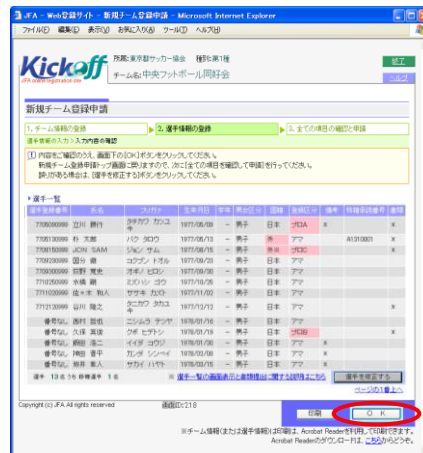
JFA・Web登録サイト - 新規チーム登録申請 - Microsoft Internet Explorer

ファイル(F) 編集(E) 表示(V) お気に入り(A) ツール(T) ヘルプ(H)

Kickoff
JFA.webregistration.site

所属:東京都サッカー協会 種別:第1種
チーム名:中央フットボール同好会

終了
ヘルプ

新規チーム登録申請

1. チーム情報の登録
2. 選手情報の登録
3. 全ての項目の確認と申請

選手情報の入力 > 入力内容の確認

内容をご確認のうえ、画面下の[OK]ボタンをクリックしてください。
新規チーム登録申請トップ画面に戻りますので、次に[全ての項目を確認して申請]を行ってください。
誤りがある場合は、[選手を修正する]ボタンをクリックしてください。

選手一覧

| 選手登録番号 | 氏名 | フリガナ | 生年月日 | 学年 | 兼出区分 | 国籍 | 登録区分 | 背番 | 移籍承認番号 | 削除 |
|---|---|---|---|---|---|---|---|---|---|---|
| 7705300999 | 立川 勝行 | タチカワ カツユキ | 1977/06/09 | − | 男子 | 日本 | プロA | × | | |
| 7705130999 | 朴 太郎 | パク タロウ | 1977/08/11 | − | 男子 | 日本 | アマ | | A1310001 | × |
| 7700159999 | JOHN SAM | ジョン サム | 1977/08/15 | − | 男子 | 外 | プロC | | | × |
| 7704239999 | 国分 徹 | コクブン トオル | 1977/09/30 | − | 男子 | 日本 | アマ | | | × |
| 7709300999 | 荻野 寛史 | オギノ ヒロシ | 1977/09/30 | − | 男子 | 日本 | アマ | | | × |
| 7710250999 | 水嶋 穰 | ミズシマ ジョウ | 1977/10/25 | − | 男子 | 日本 | アマ | | | × |
| 7711020999 | 佐々木 和人 | ササキ カズト | 1977/11/02 | − | 男子 | 日本 | アマ | | | × |
| 7712120999 | 谷川 隆文 | タニガワ タカフミ | 1977/12/12 | − | 男子 | 日本 | アマ | | | × |
| 番号なし | 西村 豊也 | ニシムラ テツヤ | 1978/01/16 | − | 男子 | 日本 | アマ | × | | |
| 番号なし | 久保 英俊 | クボ ヒデトシ | 1978/01/18 | − | 男子 | 日本 | プロB | | | × |
| 番号なし | 飯田 浩二 | イイダ コウジ | 1978/01/24 | − | 男子 | 日本 | アマ | × | | |
| 番号なし | 神田 晋平 | カンダ シンペイ | 1978/02/08 | − | 男子 | 日本 | アマ | × | | |
| 番号なし | 境井 隼人 | サカイ ハヤト | 1978/03/15 | − | 男子 | 日本 | アマ | × | | |

選手 13名 56 移籍選手 1名

選手一覧の画面表示と登録種目に関する説明はこちら

選手を修正する

ページの上へ

Copyright (c) JFA All rights reserved

画面ID:218

印刷

O K

※チーム情報(または選手情報)は印刷は、Acrobat Readerを利用して印刷できます。
Acrobat Readerのダウンロードは、こちらからどうぞ。